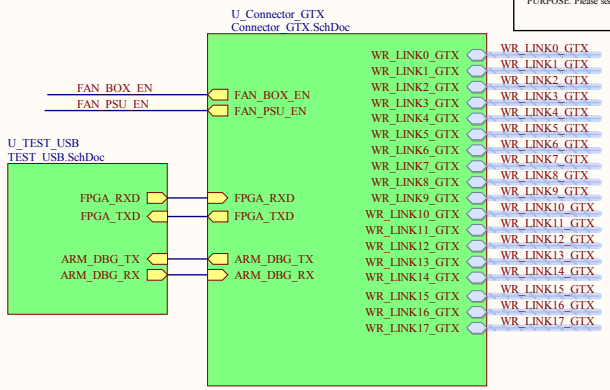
PURPOSE. Please se

U_Connector_GTX
Connector_GTX.SchDoc

FAN_BOX_EN
FAN_PSU_EN

FAN_BOX_EN
FAN_PSU_EN

U_TEST_USB
TEST_USB.SchDoc

FPGA_RXD
FPGA_TXD

FPGA_RXD
FPGA_TXD

ARM_DBG_TX
ARM_DBG_RX

ARM_DBG_TX
ARM_DBG_RX

WR_LINK0_GTX
WR_LINK1_GTX
WR_LINK2_GTX
WR_LINK3_GTX
WR_LINK4_GTX
WR_LINK5_GTX
WR_LINK6_GTX
WR_LINK7_GTX
WR_LINK8_GTX
WR_LINK9_GTX
WR_LINK10_GTX
WR_LINK11_GTX
WR_LINK12_GTX
WR_LINK13_GTX
WR_LINK14_GTX
WR_LINK15_GTX
WR_LINK16_GTX
WR_LINK17_GTX

WR_LINK0_GTX
WR_LINK1_GTX
WR_LINK2_GTX
WR_LINK3_GTX
WR_LINK4_GTX
WR_LINK5_GTX
WR_LINK6_GTX
WR_LINK7_GTX
WR_LINK8_GTX
WR_LINK9_GTX
WR_LINK10_GTX
WR_LINK11_GTX
WR_LINK12_GTX
WR_LINK13_GTX
WR_LINK14_GTX
WR_LINK15_GTX
WR_LINK16_GTX
WR_LINK17_GTX